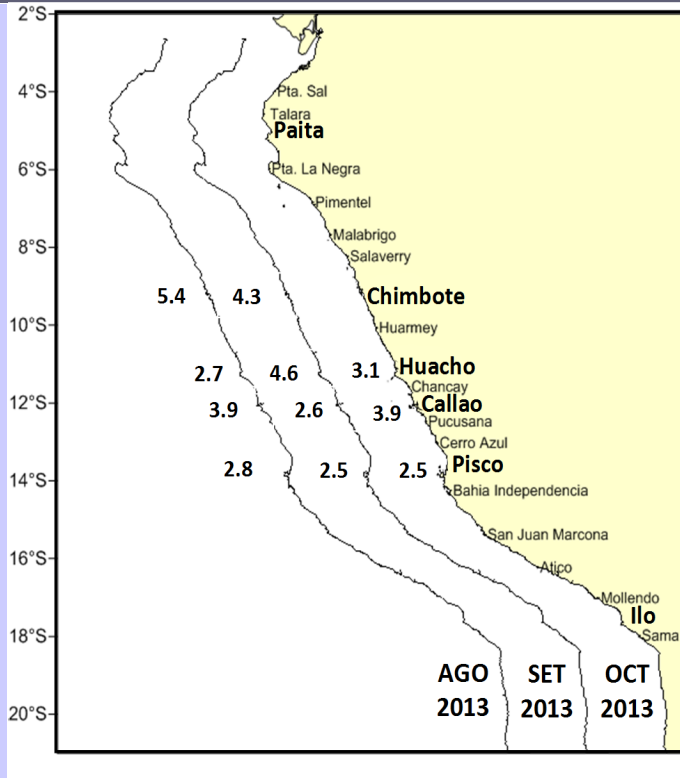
2°S
4°S
6°S
8°S
10°S
12°S
14°S
16°S
18°S
20°S

Pta. Sal
Talara
Paita
Pta. La Negra
Pimentel
Malabrigo
Salaverry
Chimbote
Huarmey
Huacho
Chancay
Callao
Pucusana
Cerro Azul
Pisco
Bahia Independencia
San Juan Marcona
Atico
Mollendo
Ilo
Sama

5.4
4.3
2.7
4.6
3.1
3.9
2.6
3.9
2.8
2.5
2.5

AGO 2013
SET 2013
OCT 2013